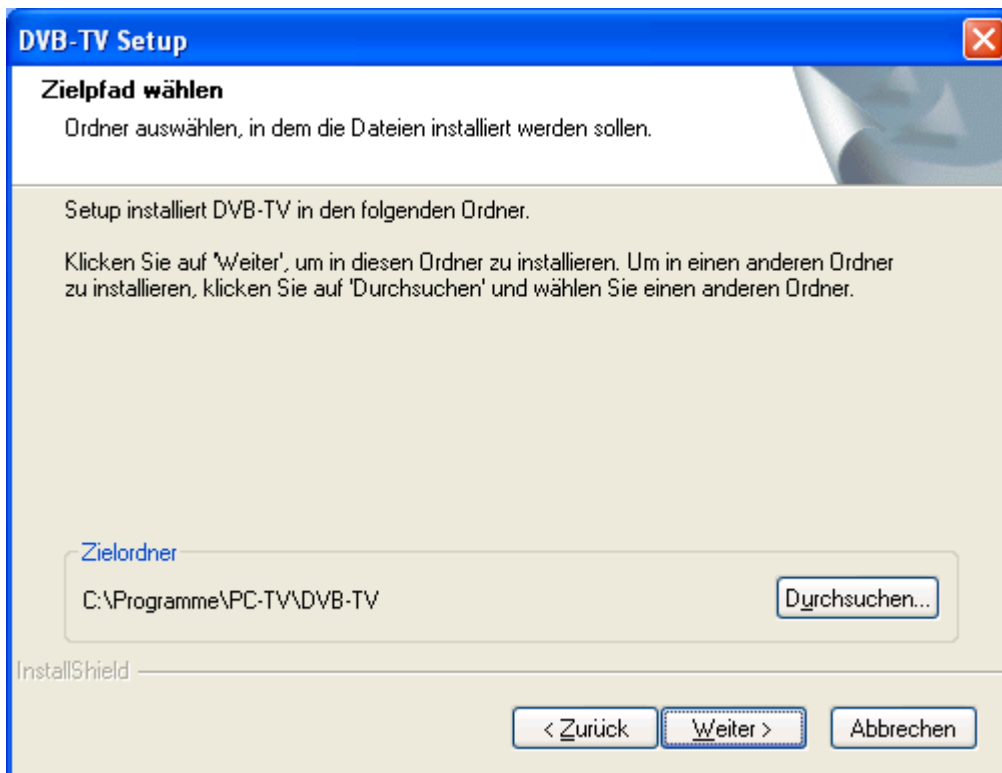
DVB-TV Setup

Zielpfad wählen

Ordner auswählen, in dem die Dateien installiert werden sollen.

Setup installiert DVB-TV in den folgenden Ordner.

Klicken Sie auf 'Weiter', um in diesen Ordner zu installieren. Um in einen anderen Ordner zu installieren, klicken Sie auf 'Durchsuchen' und wählen Sie einen anderen Ordner.

Zielordner

C:\Programme\PC-TV\DVB-TV

Durchsuchen...

InstallShield

< Zurück

Weiter >

Abbrechen